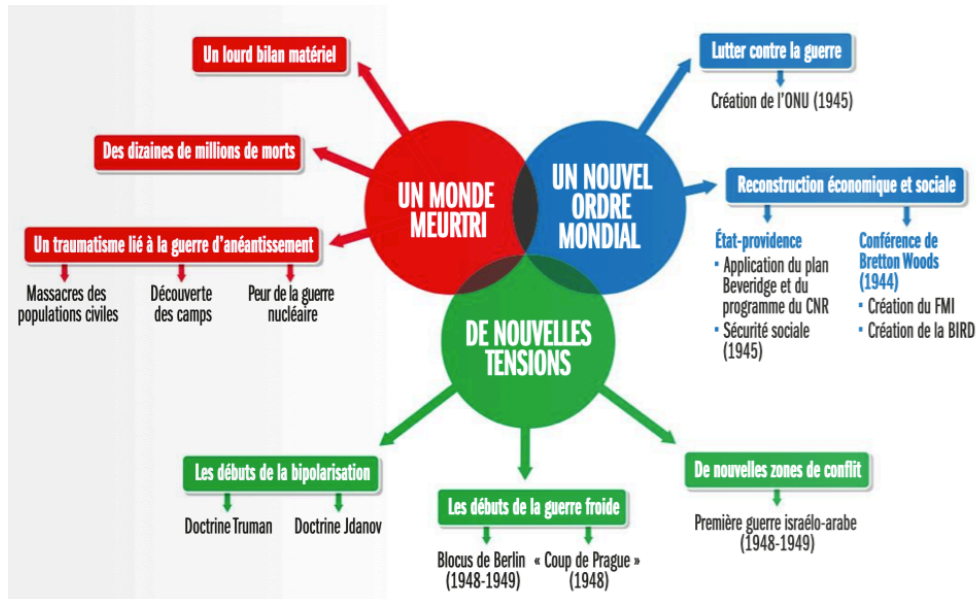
UN MONDE MEURTRI

Un lourd bilan matériel

Des dizaines de millions de morts

Un traumatisme lié à la guerre d'anéantissement

Massacres des populations civiles

Découverte des camps

Peur de la guerre nucléaire

UN NOUVEL ORDRE MONDIAL

Lutter contre la guerre

Création de l'ONU (1945)

Reconstruction économique et sociale

État-providence
- Application du plan Beveridge et du programme du CNR
- Sécurité sociale (1945)

Conférence de Bretton Woods (1944)
- Création du FMI
- Création de la BIRD

DE NOUVELLES TENSIONS

Les débuts de la bipolarisation

Doctrine Truman

Doctrine Jdanov

Les débuts de la guerre froide

Blocus de Berlin (1948-1949)

« Coup de Prague » (1948)

De nouvelles zones de conflit

Première guerre israélo-arabe (1948-1949)